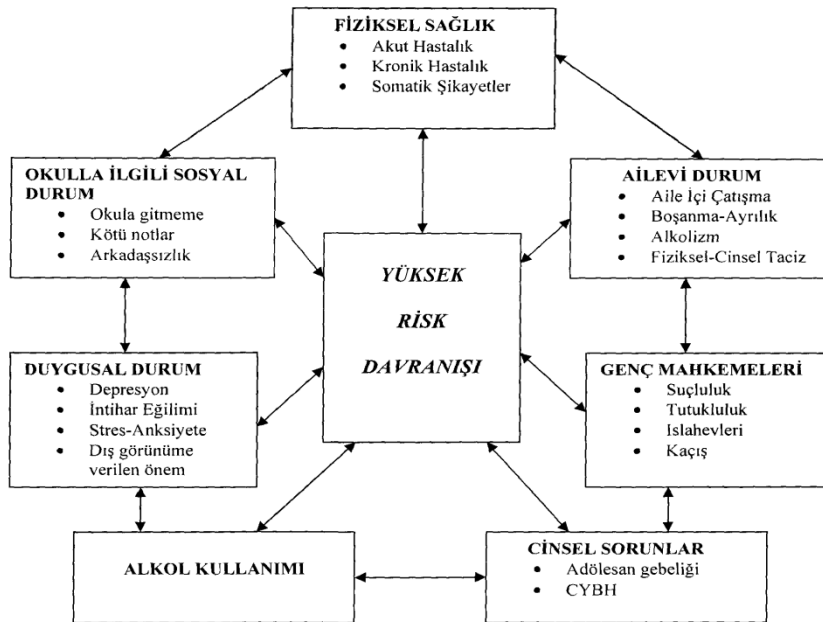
FİZİKSEL SAĞLIK
• Akut Hastalık
• Kronik Hastalık
• Somatik Şikayetler

OKULLA İLGİLİ SOSYAL DURUM
• Okula gitmeme
• Kötü notlar
• Arkadaşsızlık

AİLEVİ DURUM
• Aile İçi Çatışma
• Boşanma-Ayrılık
• Alkolizm
• Fiziksel-Cinsel Taciz

YÜKSEK
RİSK
DAVRANIŞI

DUYGUSAL DURUM
• Depresyon
• İntihar Eğilimi
• Stres-Anksiyete
• Dış görünüme verilen önem

GENÇ MAHKEMELERİ
• Suçluluk
• Tutukluluk
• Islahevleri
• Kaçış

ALKOL KULLANIMI

CİNSEL SORUNLAR
• Adölesan gebeliği
• CYBH